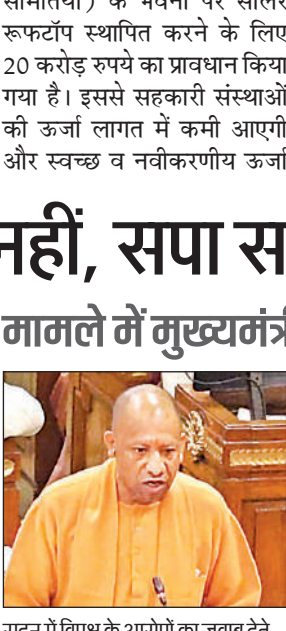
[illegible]) के भवनों पर सोलर रूफटॉप स्थापित करने के लिए 20 करोड़ रुपये का प्रावधान किया गया है। इससे सहकारी संस्थाओं की ऊर्जा लागत में कमी आएगी और स्वच्छ व नवीकरणीय ऊर्जा

नहीं, सपा स

मामले में मुख्यमंत्री

सदन में विपक्ष के आरोपों का जवाब देते